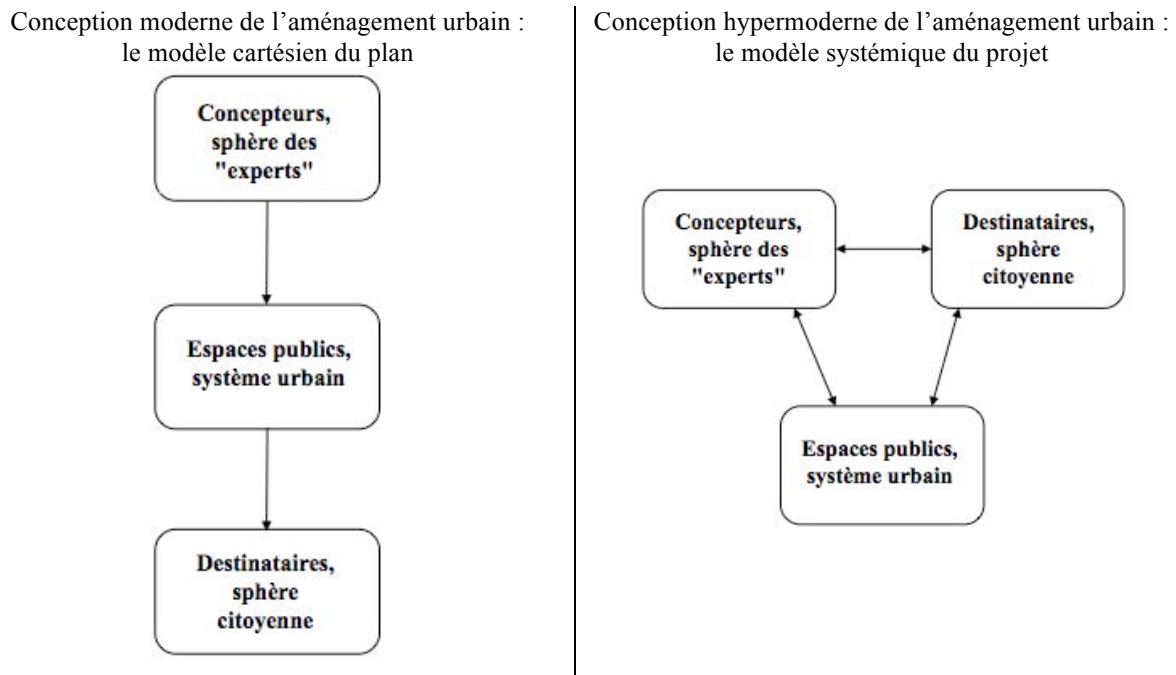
Conception moderne de l’aménagement urbain : le modèle cartésien du plan

Concepteurs, sphère des "experts"

Espaces publics, système urbain

Destinataires, sphère citoyenne

Conception hypermoderne de l’aménagement urbain : le modèle systémique du projet

Concepteurs, sphère des "experts"

Destinataires, sphère citoyenne

Espaces publics, système urbain